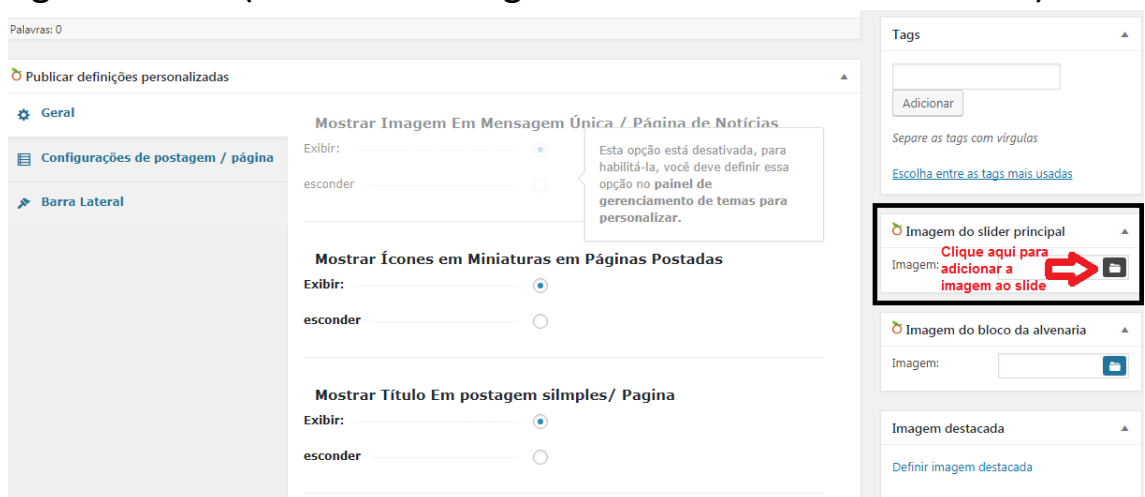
Palavras: 0

Publicar definições personalizadas

Geral

Configurações de postagem / página

Barra Lateral

Mostrar Imagem Em Mensagem Única / Página de Notícias

Exibir:

esconder

Esta opção está desativada, para habilitá-la, você deve definir essa opção no **painel de gerenciamento de temas para personalizar.**

Mostrar Ícones em Miniaturas em Páginas Postadas

Exibir:

esconder

Mostrar Título Em postagem silmples/ Pagina

Exibir:

esconder

Tags

Adicionar

Separe as tags com vírgulas

Escolha entre as tags mais usadas

Imagem do slider principal

Imagem:

Clique aqui para adicionar a imagem ao slide

Imagem do bloco da alvenaria

Imagem:

Imagem destacada

Definir imagem destacada